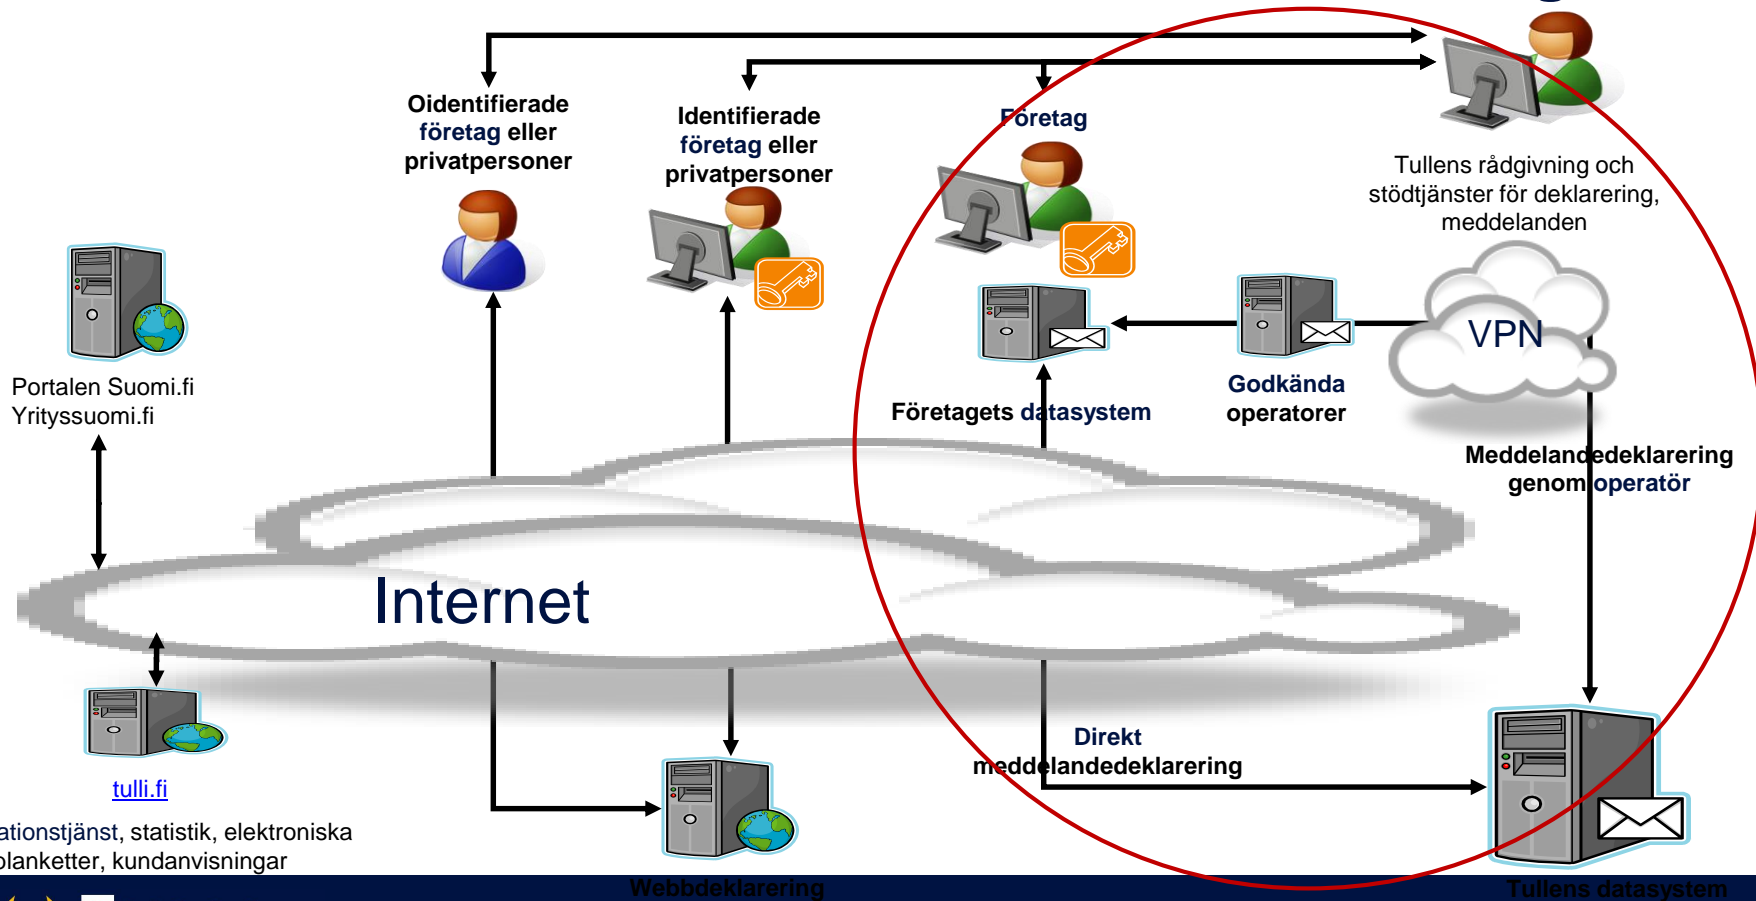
Oidentifierade företag eller privatpersoner

Identifierade företag eller privatpersoner

Företag

Tullens rådgivning och stödtjänster för deklarering, meddelanden

Portalen Suomi.fi Yrityssuomi.fi

VPN

Företagets datasystem

Godkända operatorer

Meddelandedeklarering genom operatör

Internet

Direkt meddelandedeklarering

tulli.fi

ationstjänst, statistik, elektroniska blanketter, kundanvisningar

Webbdeklarering

Tullens datasystem